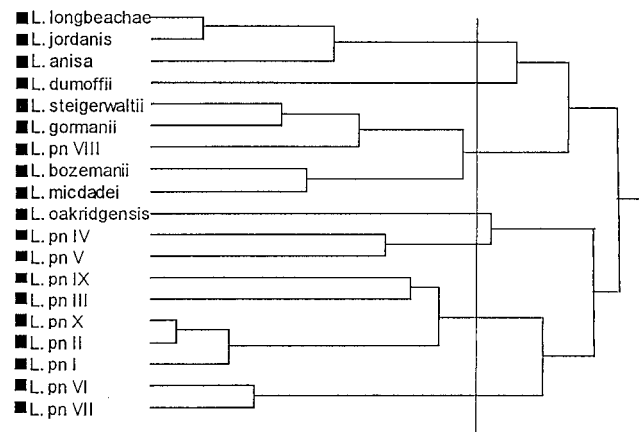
L. longbeachae
L. jordanis
L. anisa
L. dumoffii
L. steigerwaltii
L. gormanii
L. pn VIII
L. bozemanii
L. micdadei
L. oakridgensis
L. pn IV
L. pn V
L. pn IX
L. pn III
L. pn X
L. pn II
L. pn I
L. pn VI
L. pn VII